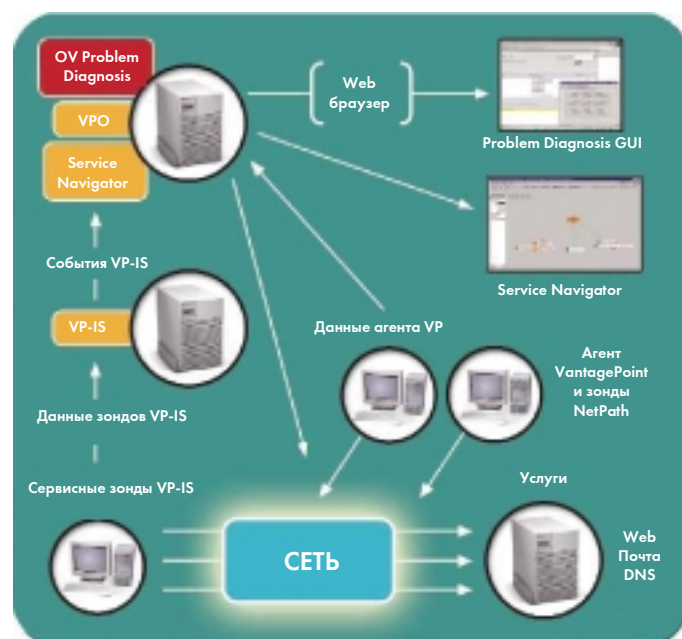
OV Problem Diagnosis

VPO

Service Navigator

Web браузер

Problem Diagnosis GUI

Service Navigator

События VP-IS

VP-IS

Данные агента VP

Агент VantagePoint и зонды NetPath

Данные зондов VP-IS

Сервисные зонды VP-IS

Услуги

СЕТЬ

Web
Почта
DNS